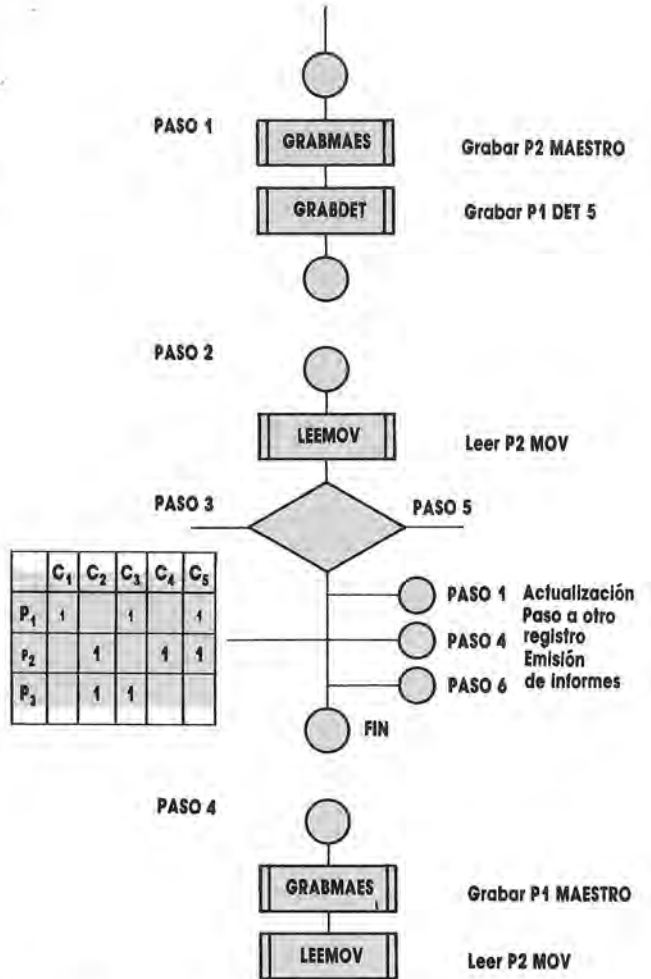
PASO 1

GRABMAES

Grabar P2 MAESTRO

GRABDET

Grabar P1 DET 5

PASO 2

LEEMOV

Leer P2 MOV

PASO 3

PASO 5

| | $C_1$ | $C_2$ | $C_3$ | $C_4$ | $C_5$ |
|---|---|---|---|---|---|
| $P_1$ | 1 | | 1 | | 1 |
| $P_2$ | | 1 | | 1 | 1 |
| $P_3$ | | 1 | 1 | | |

PASO 1 Actualización

PASO 4 Paso a otro registro

PASO 6 Emisión de informes

FIN

PASO 4

GRABMAES

Grabar P1 MAESTRO

LEEMOV

Leer P2 MOV